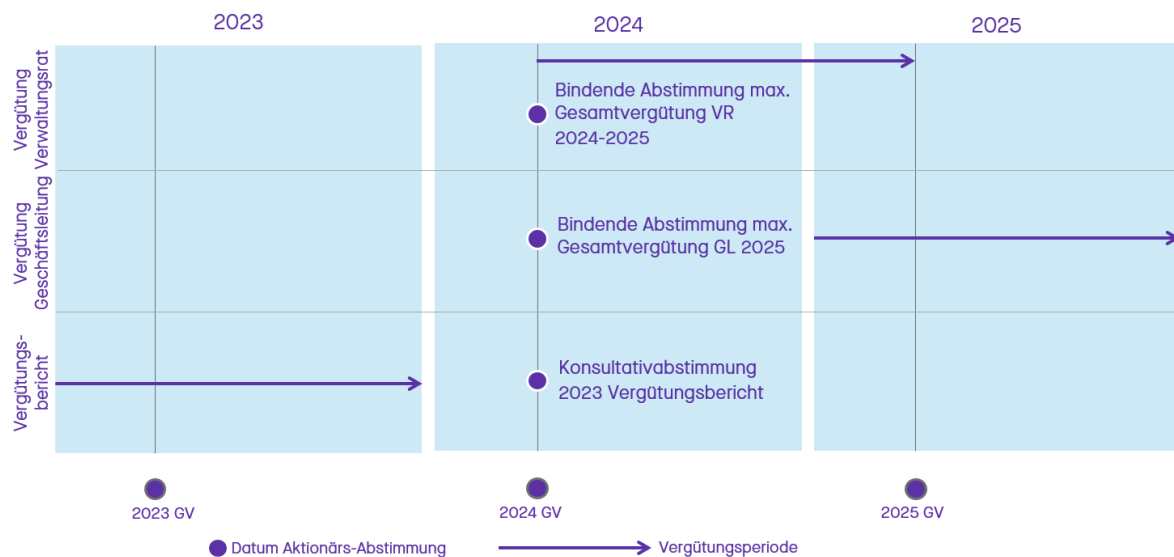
2023

2024

2025

Vergütung Verwaltungsrat

Bindende Abstimmung max. Gesamtvergütung VR 2024-2025

Vergütung Geschäftsleitung

Bindende Abstimmung max. Gesamtvergütung GL 2025

Vergütungsbericht

Konsultativabstimmung 2023 Vergütungsbericht

2023 GV

2024 GV

2025 GV

Datum Aktionärs-Abstimmung

Vergütungsperiode